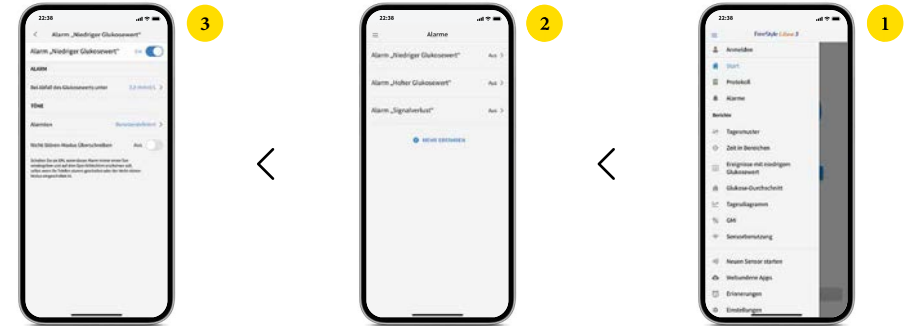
22:36

Alarm „Niedriger Glukosewert"

Alarm „Niedriger Glukosewert" Ein

ALARM

Bei Abfall des Glukosewerts unter 3,9 mmol/L

TÖNE

Alarmton Benutzerdefiniert

Nicht-Stören-Modus überschreiben Aus

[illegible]

3

<

22:36

Alarme

Alarm „Niedriger Glukosewert" Aus

Alarm „Hoher Glukosewert" Aus

Alarm „Signalverlust" Aus

MEHR ERFAHREN

2

<

22:36

FreeStyle Libre 3

Anmelden

Start

Protokoll

Alarme

Berichte

Tagesmuster

Zeit in Bereichen

Ereignisse mit niedrigem Glukosewert

Glukose-Durchschnitt

Tagesdiagramm

GMI

Sensorbenutzung

Neuen Sensor starten

Verbundene Apps

Erinnerungen

Einstellungen

1